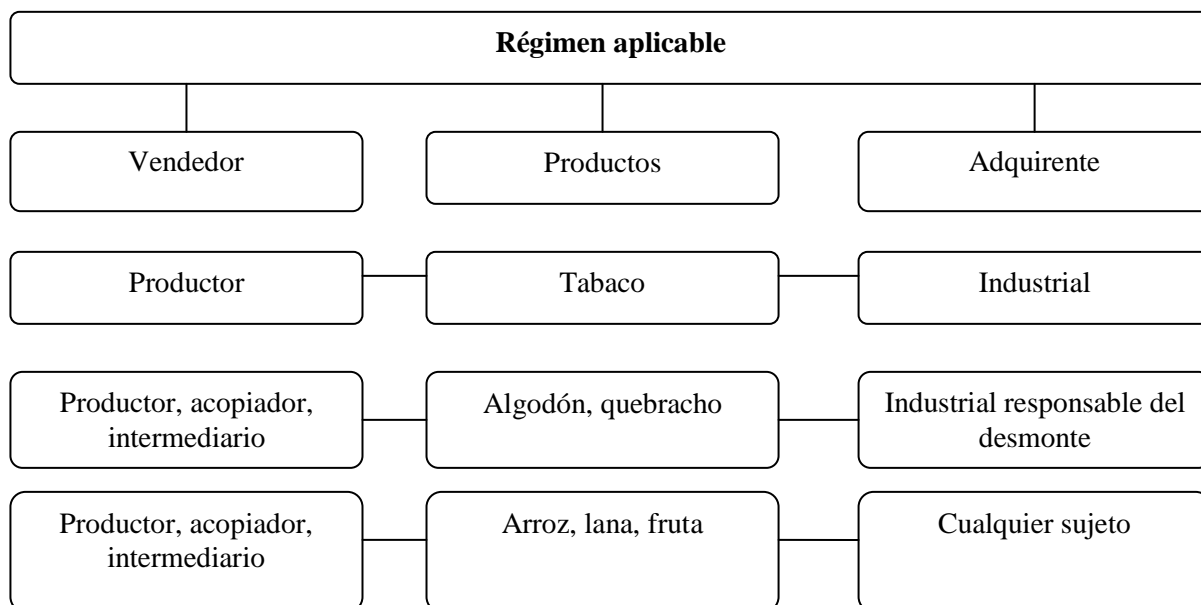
**Régimen aplicable**

Vendedor

Productos

Adquirente

Productor

Tabaco

Industrial

Productor, acopiador, intermediario

Algodón, quebracho

Industrial responsable del desmonte

Productor, acopiador, intermediario

Arroz, lana, fruta

Cualquier sujeto